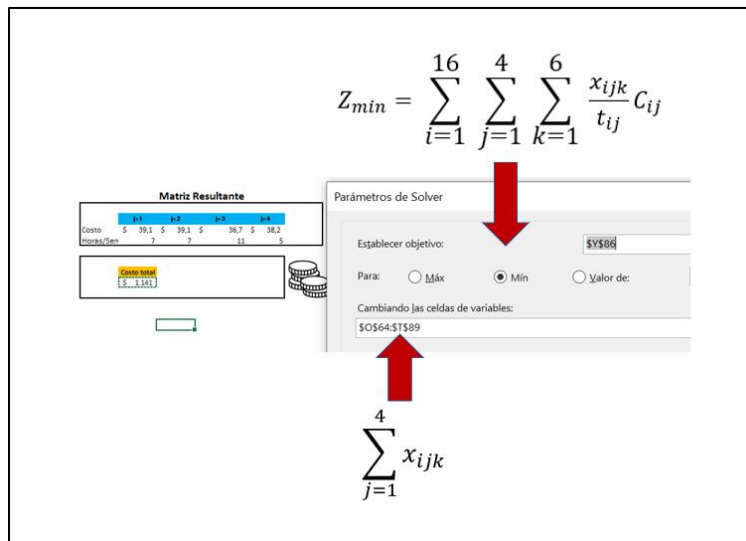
$Z_{min} = \sum_{i=1}^{16} \sum_{j=1}^{4} \sum_{k=1}^{6} \frac{x_{ijk}}{t_{ij}} C_{ij}$

Matriz Resultante

| | j=1 | j=2 | j=3 | j=4 |
|---|---|---|---|---|
| Costo | $ 39,1 | $ 39,1 | $ 36,7 | $ 38,2 |
| Horas/Sen | 7 | 7 | 11 | 5 |

Costo total
$ 1.141

Parámetros de Solver

Establecer objetivo: $Y$86

Para: Máx Mín Valor de:

Cambiando las celdas de variables:
$O$64:$T$89

$\sum_{j=1}^{4} x_{ijk}$